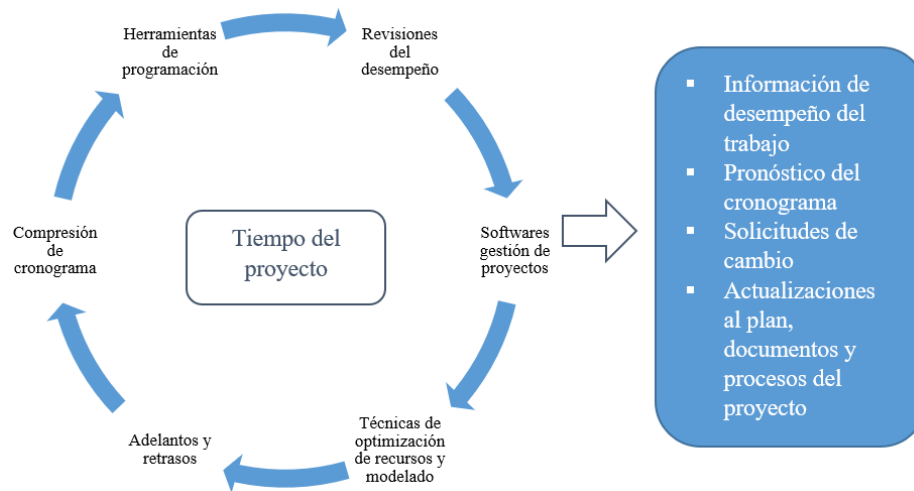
Herramientas de programación

Revisiones del desempeño

Softwares gestión de proyectos

Técnicas de optimización de recursos y modelado

Adelantos y retrasos

Compresión de cronograma

Tiempo del proyecto

- Información de desempeño del trabajo
- Pronóstico del cronograma
- Solicitudes de cambio
- Actualizaciones al plan, documentos y procesos del proyecto